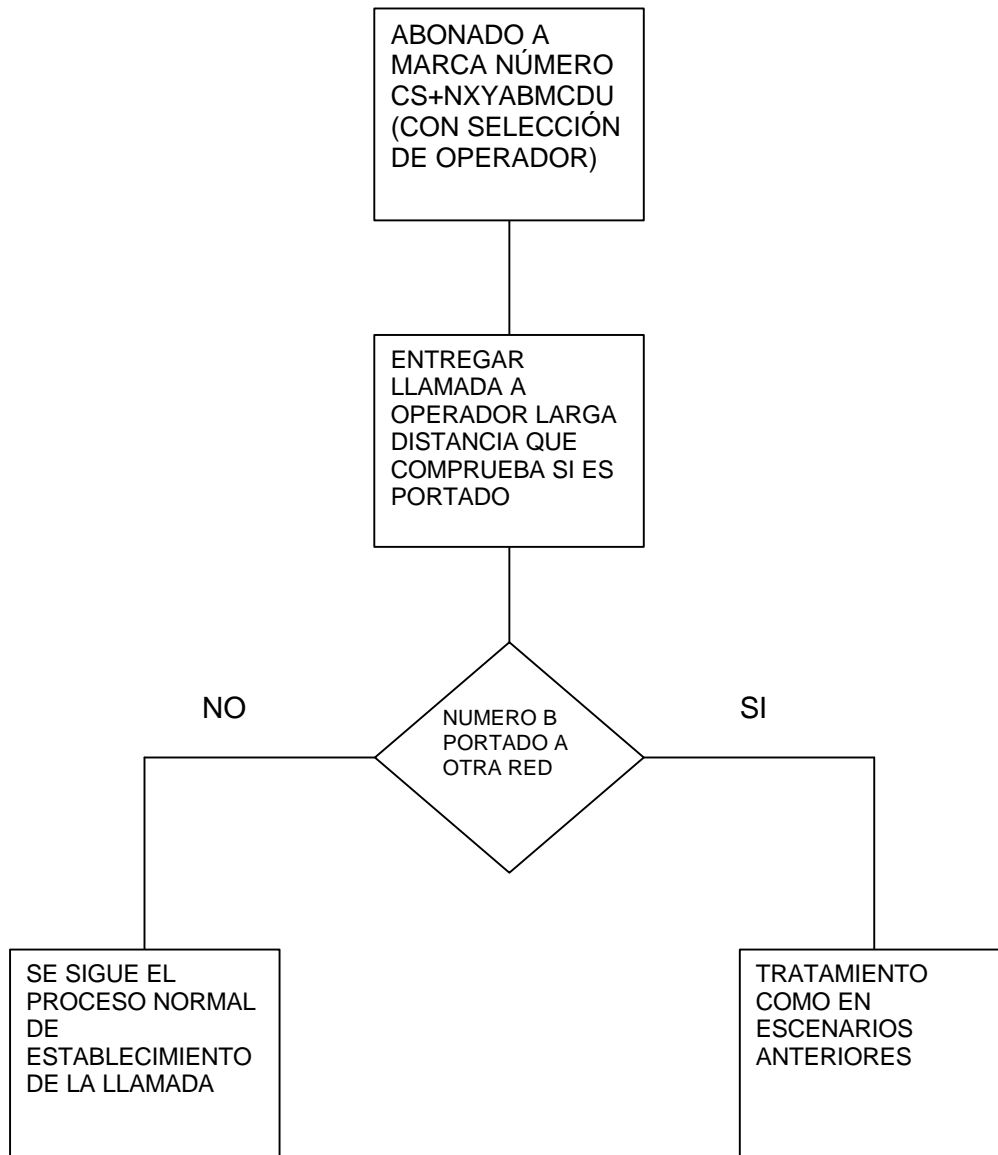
ABONADO A MARCA NÚMERO CS+NXYABMCDU (CON SELECCIÓN DE OPERADOR)

ENTREGAR LLAMADA A OPERADOR LARGA DISTANCIA QUE COMPRUEBA SI ES PORTADO

NO

NUMERO B PORTADO A OTRA RED

SI

SE SIGUE EL PROCESO NORMAL DE ESTABLECIMIENTO DE LA LLAMADA

TRATAMIENTO COMO EN ESCENARIOS ANTERIORES